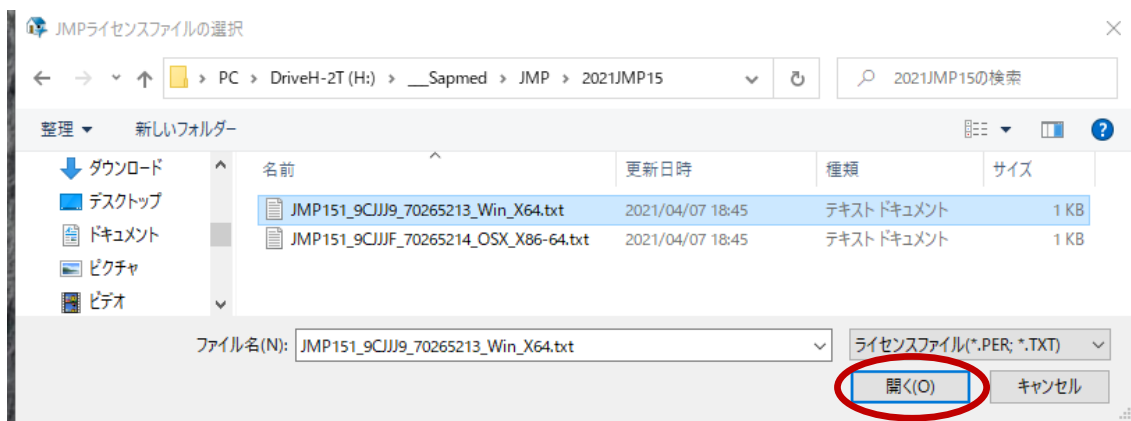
JMPライセンスファイルの選択

PC > DriveH-2T (H:) > ___Sapmed > JMP > 2021JMP15

2021JMP15の検索

整理 ▾ 新しいフォルダー

ダウンロード
デスクトップ
ドキュメント
ピクチャ
ビデオ

| 名前 | 更新日時 | 種類 | サイズ |
|---|---|---|---|
| JMP151_9CJJJ9_70265213_Win_X64.txt | 2021/04/07 18:45 | テキスト ドキュメント | 1 KB |
| JMP151_9CJJJF_70265214_OSX_X86-64.txt | 2021/04/07 18:45 | テキスト ドキュメント | 1 KB |

ファイル名(N): JMP151_9CJJJ9_70265213_Win_X64.txt

ライセンスファイル(*.PER; *.TXT)

開く(O)
キャンセル